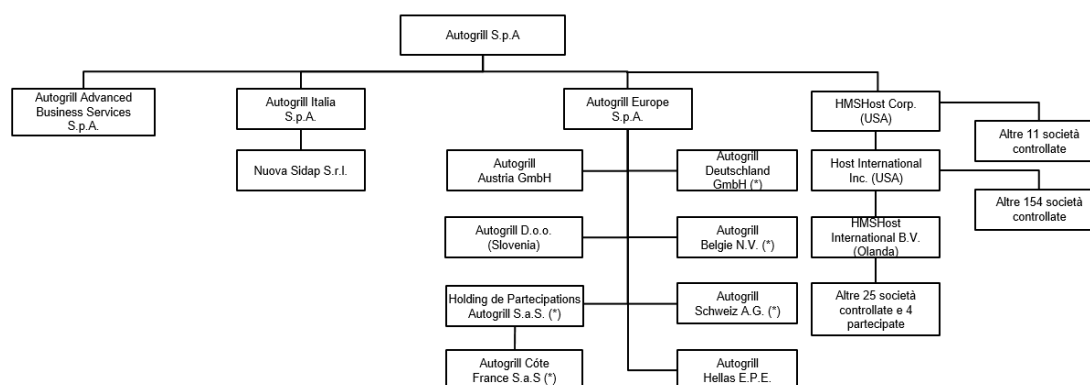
Autogrill S.p.A

Autogrill Advanced Business Services S.p.A.

Autogrill Italia S.p.A.

Nuova Sidap S.r.l.

Autogrill Europe S.p.A.

Autogrill Austria GmbH

Autogrill Deutschland GmbH (*)

Autogrill D.o.o. (Slovenia)

Autogrill Belgie N.V. (*)

Holding de Partecipations Autogrill S.a.S. (*)

Autogrill Schweiz A.G. (*)

Autogrill Côte France S.a.S (*)

Autogrill Hellas E.P.E.

HMSHost Corp. (USA)

Altre 11 società controllate

Host International Inc. (USA)

Altre 154 società controllate

HMSHost International B.V. (Olanda)

Altre 25 società controllate e 4 partecipate